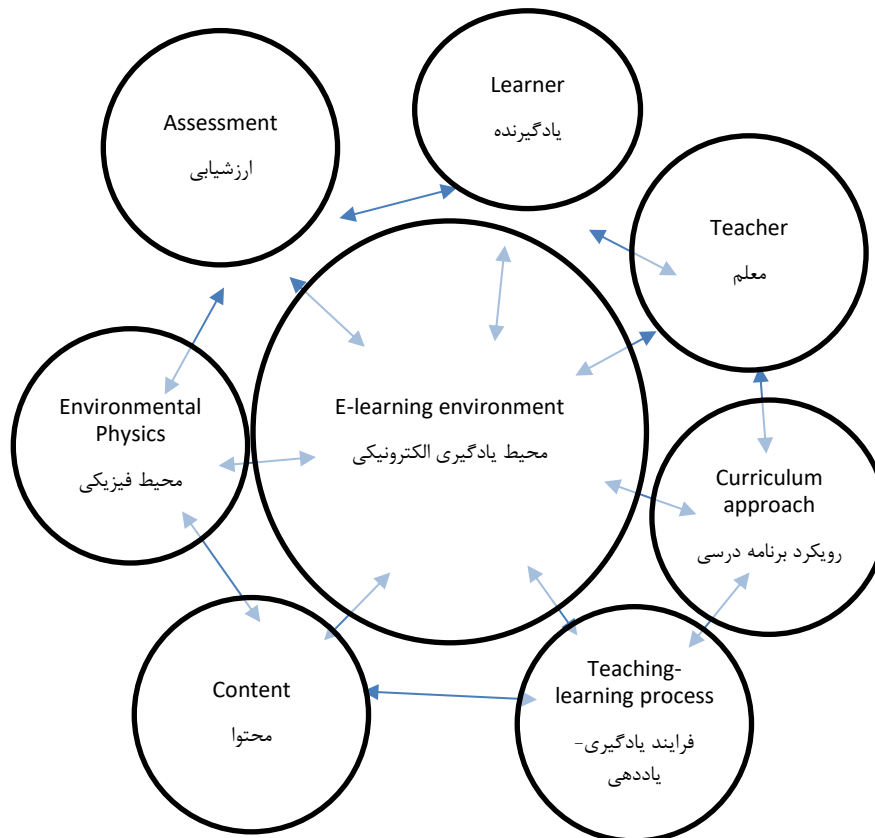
Assessment
ارزشیابی

Learner
یادگیرنده

Teacher
معلم

Environmental Physics
محیط فیزیکی

E-learning environment
محیط یادگیری الکترونیکی

Curriculum approach
رویکرد برنامه درسی

Content
محتوا

Teaching-learning process
فرایند یادگیری-یاددهی